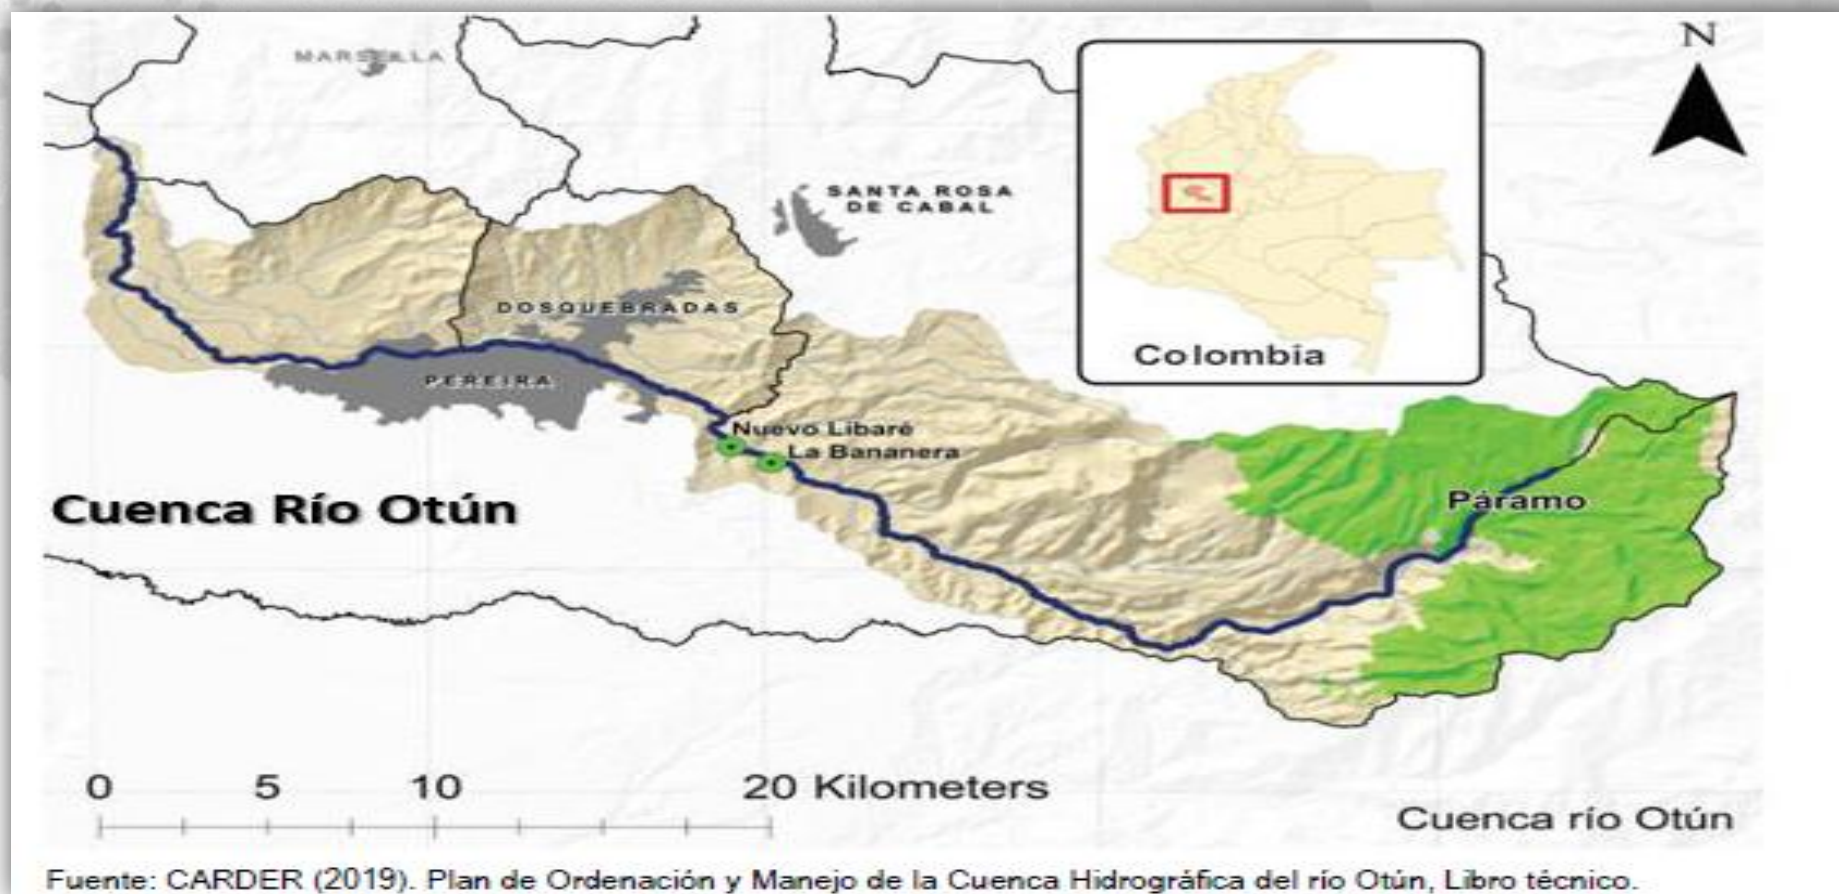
MARSELLA

N

SANTA ROSA DE CABAL

DOSQUEBRADAS

PEREIRA

Colombia

Nuevo Libaré

La Bananera

Cuenca Río Otún

Páramo

0 5 10 20 Kilometers

Cuenca río Otún

Fuente: CARDER (2019). Plan de Ordenación y Manejo de la Cuenca Hidrográfica del río Otún, Libro técnico.